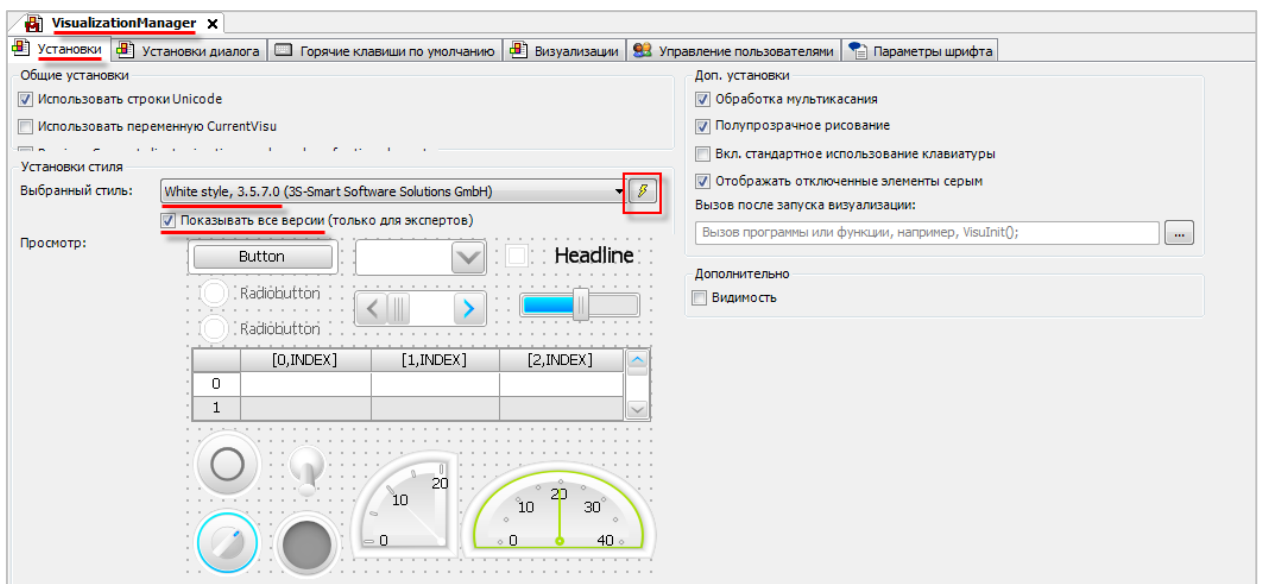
VisualizationManager ×

Установки | Установки диалога | Горячие клавиши по умолчанию | Визуализации | Управление пользователями | Параметры шрифта

Общие установки
Использовать строки Unicode
Использовать переменную CurrentVisu
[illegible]

Установки стиля
Выбранный стиль: White style, 3.5.7.0 (3S-Smart Software Solutions GmbH)
Показывать все версии (только для экспертов)
Просмотр:

Button
Headline
Radiobutton
Radiobutton

| | [0,INDEX] | [1,INDEX] | [2,INDEX] |
|---|---|---|---|
| 0 | | | |
| 1 | | | |

0 10 20
0 10 20 30 40

Доп. установки
Обработка мультикасания
Полупрозрачное рисование
Вкл. стандартное использование клавиатуры
Отображать отключенные элементы серым
Вызов после запуска визуализации:
Вызов программы или функции, например, VisuInit();
...

Дополнительно
Видимость